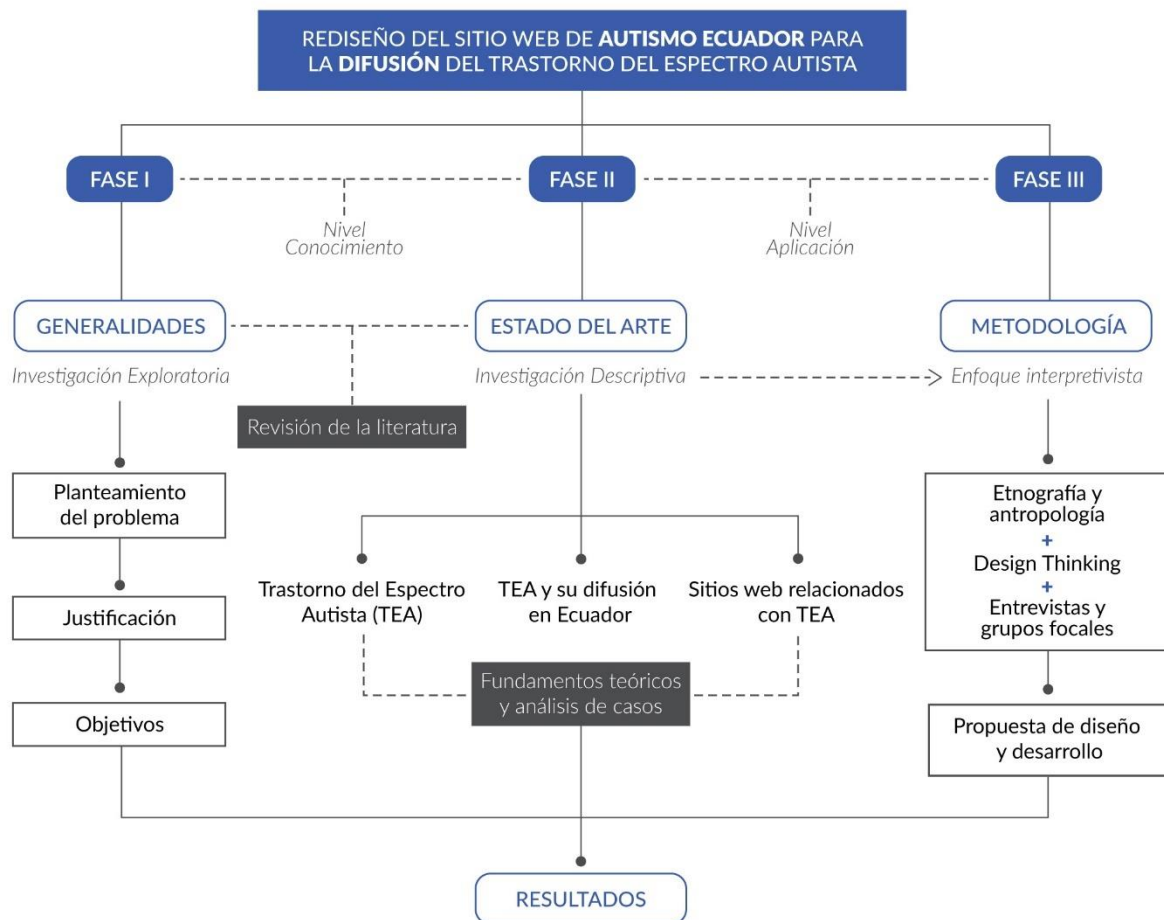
REDISEÑO DEL SITIO WEB DE AUTISMO ECUADOR PARA LA DIFUSIÓN DEL TRASTORNO DEL ESPECTRO AUTISTA

FASE I

FASE II

FASE III

Nivel Conocimiento

Nivel Aplicación

GENERALIDADES

Investigación Exploratoria

ESTADO DEL ARTE

Investigación Descriptiva

METODOLOGÍA

Enfoque interpretivista

Revisión de la literatura

Planteamiento del problema

Justificación

Objetivos

Trastorno del Espectro Autista (TEA)

TEA y su difusión en Ecuador

Sitios web relacionados con TEA

Fundamentos teóricos y análisis de casos

Etnografía y antropología
+
Design Thinking
+
Entrevistas y grupos focales

Propuesta de diseño y desarrollo

RESULTADOS